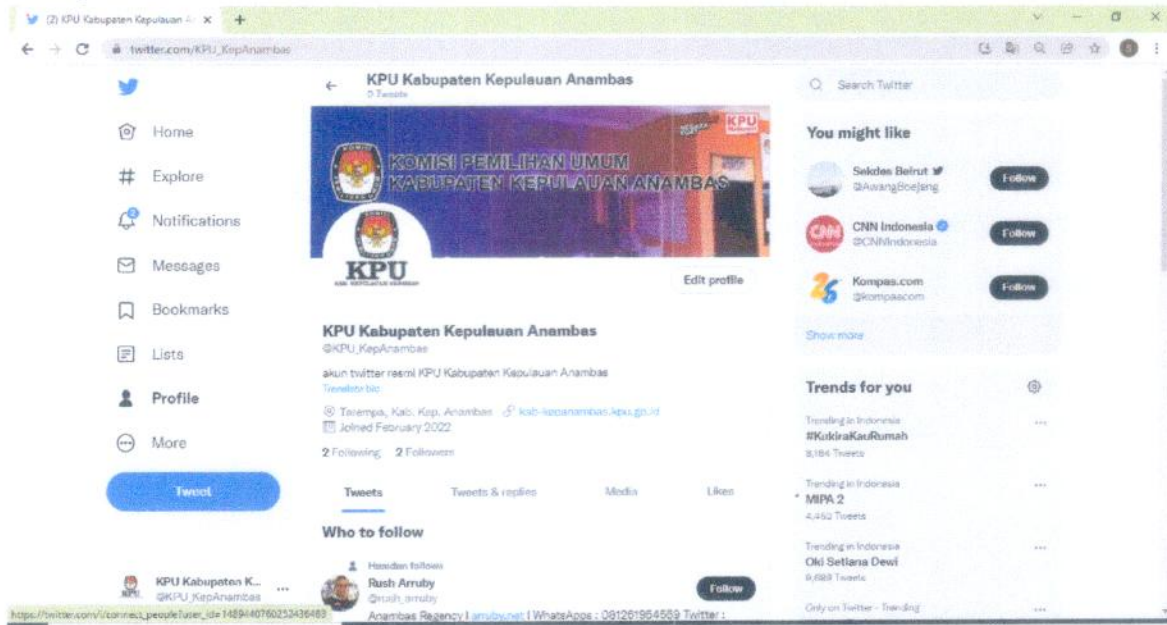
(2) KPU Kabupaten Kepulauan A ×
twitter.com/KPU_KepAnambas

Home
Explore
Notifications
Messages
Bookmarks
Lists
Profile
More
Tweet

KPU Kabupaten K...
@KPU_KepAnambas

KPU Kabupaten Kepulauan Anambas
0 Tweets

KOMISI PEMILIHAN UMUM
KABUPATEN KEPULAUAN ANAMBAS

KPU

Edit profile

KPU Kabupaten Kepulauan Anambas
@KPU_KepAnambas

akun twitter resmi KPU Kabupaten Kepulauan Anambas
Translate bio

Tarempa, Kab. Kep. Anambas kab-kepanambas.kpu.go.id
Joined February 2022

2 Following 2 Followers

Tweets Tweets & replies Media Likes

Who to follow

Hamdan follows
Rush Arruby
@rush_arruby
Follow
Anambas Regency | arruby.net | WhatsApp : 081261964569 Twitter :

Search Twitter

You might like

Sekdes Beirut
@AwangBoejang
Follow

CNN Indonesia
@CNNIndonesia
Follow

Kompas.com
@kompascom
Follow

Show more

Trends for you

Trending in Indonesia
#KukiraKauRumah
8,184 Tweets

Trending in Indonesia
MIPA 2
4,462 Tweets

Trending in Indonesia
Oki Setiana Dewi
9,689 Tweets

Only on Twitter · Trending

https://twitter.com/i/connect_people?user_id=1489140760252436483